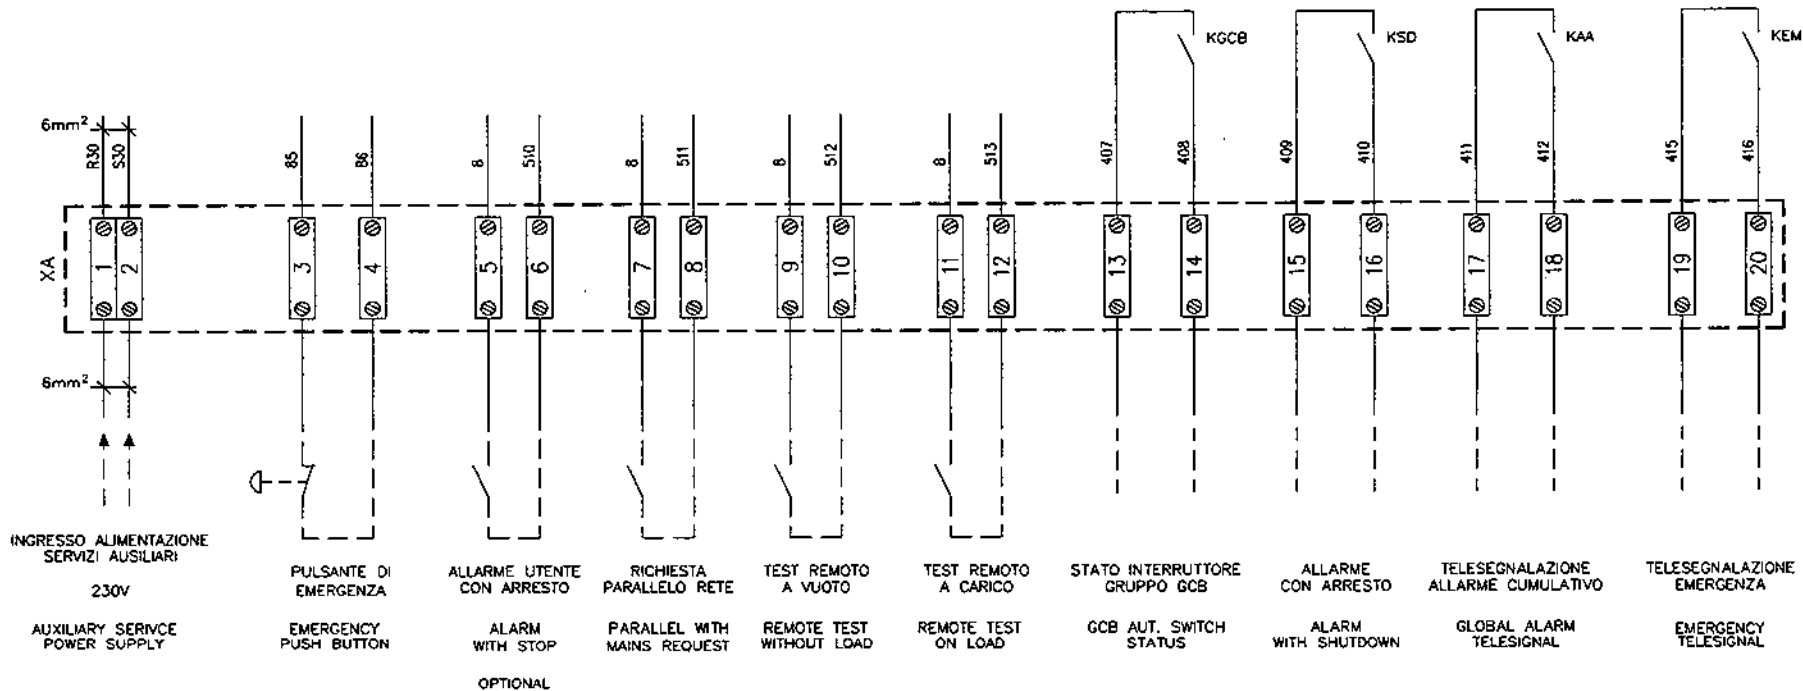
KGCB
KSD
KAA
KEM

6mm²
R30 S30
85 86
8 510
8 511
8 512
8 513
407 408
409 410
411 412
415 416

XA
1 2 3 4 5 6 7 8 9 10 11 12 13 14 15 16 17 18 19 20

6mm²

INGRESSO ALIMENTAZIONE SERVIZI AUSILIARI

230V

AUXILIARY SERIVCE POWER SUPPLY

PULSANTE DI EMERGENZA

EMERGENCY PUSH BUTTON

ALLARME UTENTE CON ARRESTO

ALARM WITH STOP

OPTIONAL

RICHIESTA PARALLELO RETE

PARALLEL WITH MAINS REQUEST

TEST REMOTO A VUOTO

REMOTE TEST WITHOUT LOAD

TEST REMOTO A CARICO

REMOTE TEST ON LOAD

STATO INTERRUTTORE GRUPPO GCB

GCB AUT. SWITCH STATUS

ALLARME CON ARRESTO

ALARM WITH SHUTDOWN

TELESEGNALAZIONE ALLARME CUMULATIVO

GLOBAL ALARM TELESIGNAL

TELESEGNALAZIONE EMERGENZA

EMERGENCY TELESIGNAL